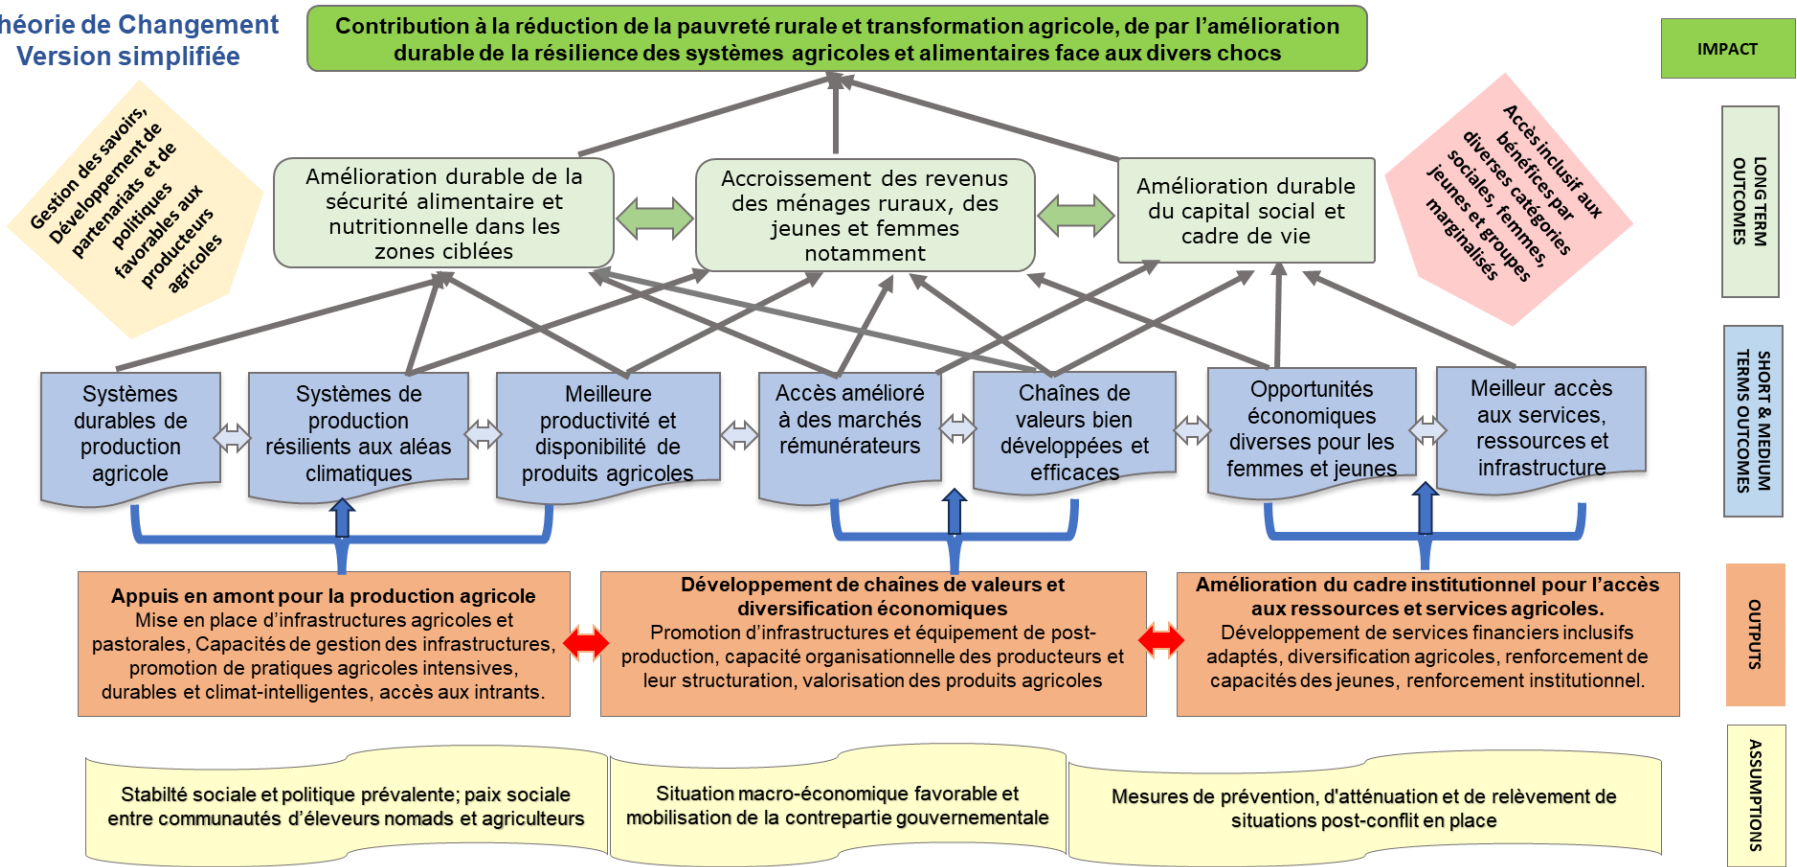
héorie de Changement
Version simplifiée

Contribution à la réduction de la pauvreté rurale et transformation agricole, de par l'amélioration durable de la résilience des systèmes agricoles et alimentaires face aux divers chocs

IMPACT

Gestion des savoirs, Développement de partenariats et de politiques favorables aux producteurs agricoles

Amélioration durable de la sécurité alimentaire et nutritionnelle dans les zones ciblées

Accroissement des revenus des ménages ruraux, des jeunes et femmes notamment

Amélioration durable du capital social et cadre de vie

Accès inclusif aux bénéfices par diverses catégories sociales, femmes, jeunes et groupes marginalisés

LONG TERM OUTCOMES

Systèmes durables de production agricole

Systèmes de production résilients aux aléas climatiques

Meilleure productivité et disponibilité de produits agricoles

Accès amélioré à des marchés rémunérateurs

Chaînes de valeurs bien développées et efficaces

Opportunités économiques diverses pour les femmes et jeunes

Meilleur accès aux services, ressources et infrastructure

SHORT & MEDIUM TERMS OUTCOMES

**Appuis en amont pour la production agricole**
Mise en place d'infrastructures agricoles et pastorales, Capacités de gestion des infrastructures, promotion de pratiques agricoles intensives, durables et climat-intelligentes, accès aux intrants.

**Développement de chaînes de valeurs et diversification économiques**
Promotion d'infrastructures et équipement de post-production, capacité organisationnelle des producteurs et leur structuration, valorisation des produits agricoles

**Amélioration du cadre institutionnel pour l'accès aux ressources et services agricoles.**
Développement de services financiers inclusifs adaptés, diversification agricoles, renforcement de capacités des jeunes, renforcement institutionnel.

OUTPUTS

Stabilté sociale et politique prévalente; paix sociale entre communautés d'éleveurs nomads et agriculteurs

Situation macro-économique favorable et mobilisation de la contrepartie gouvernementale

Mesures de prévention, d'atténuation et de relèvement de situations post-conflit en place

ASSUMPTIONS